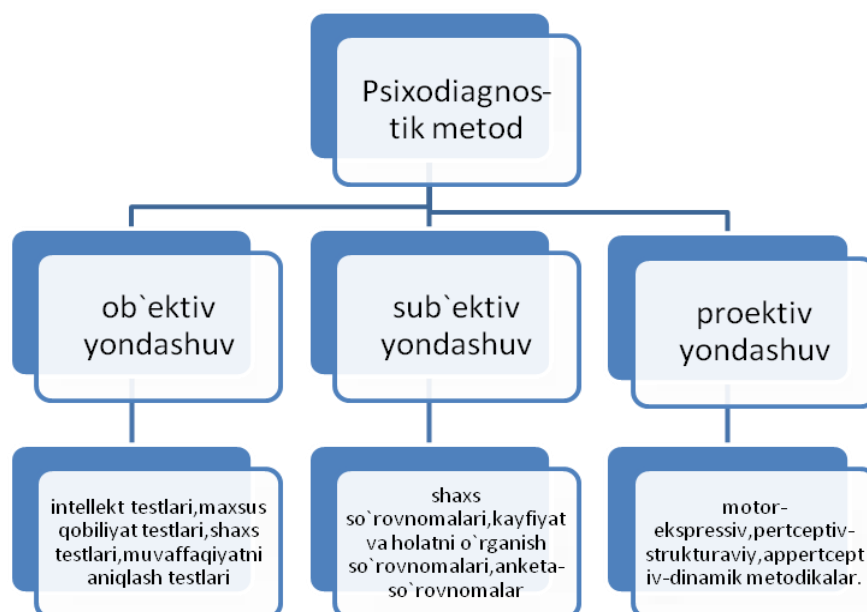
Psixodiagnostik metod

ob`ektiv yondashuv

sub`ektiv yondashuv

proektiv yondashuv

intellekt testlari,maxsus qobiliyat testlari,shaxs testlari,muvaffaqiyatni aniqlash testlari

shaxs so`rovnomalari,kayfiyat va holatni o`rganish so`rovnomalari,anketa-so`rovnomalar

motor-ekspressiv,pertceptiv-strukturaviy,appertceptiv-dinamik metodikalar.